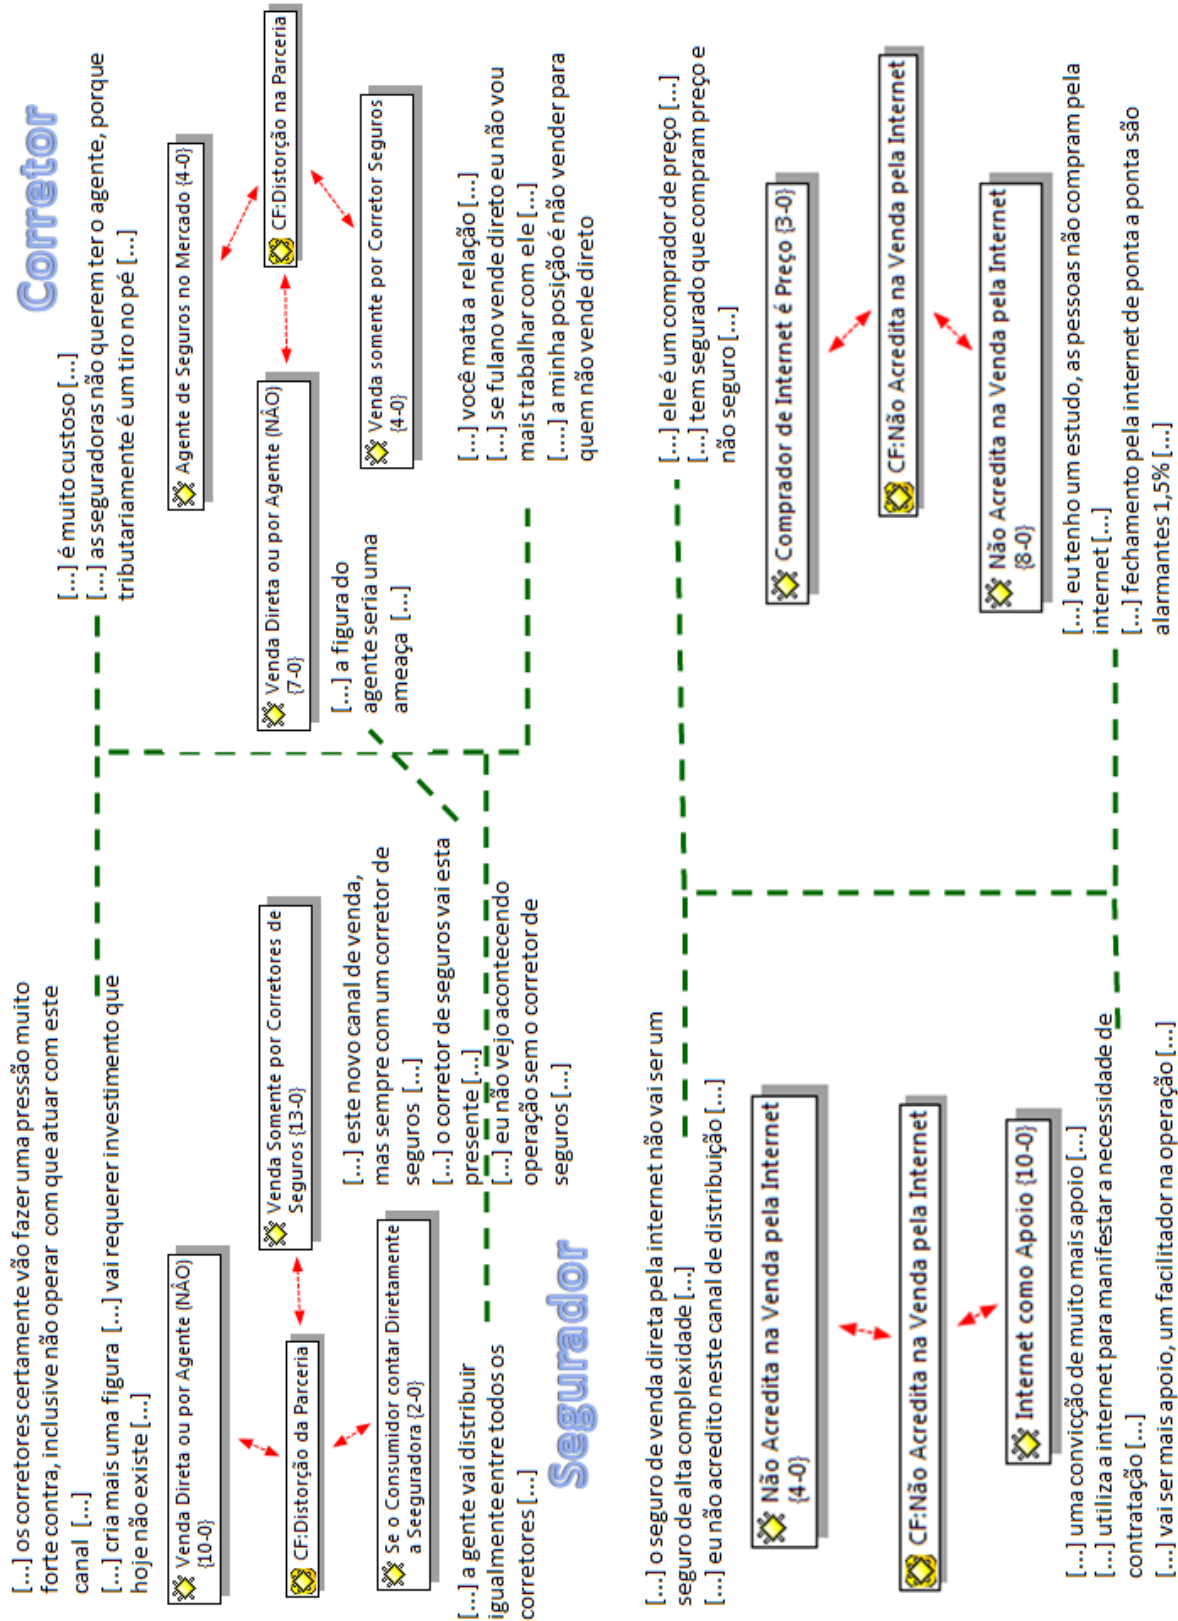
Corretor

[...] é muito custoso [...]
[...] as seguradoras não querem ter o agente, porque tributariamente é um tiro no pé [...]

Agente de Seguros no Mercado {4-0}

CF:Distorção na Parceria

Venda Direta ou por Agente (NÃO) {7-0}

Venda somente por Corretor Seguros {4-0}

[...] a figura do agente seria uma ameaça [...]

[...] você mata a relação [...]
[...] se fulano vende direto eu não vou mais trabalhar com ele [...]
[...] a minha posição é não vender para quem não vende direto

[...] ele é um comprador de preço [...]
[...] tem segurado que compram preço e não seguro [...]

Comprador de Internet é Preço {3-0}

CF:Não Acredita na Venda pela Internet

Não Acredita na Venda pela Internet {8-0}

[...] eu tenho um estudo, as pessoas não compram pela internet [...]
[...] fechamento pela internet de ponta a ponta são alarmantes 1,5% [...]

[...] os corretores certamente vão fazer uma pressão muito forte contra, inclusive não operar com que atuar com este canal [...]
[...] cria mais uma figura [...] vai requerer investimento que hoje não existe [...]

Venda Somente por Corretores de Seguros {13-0}

Venda Direta ou por Agente (NÃO) {10-0}

CF:Distorção da Parceria

Se o Consumidor contar Diretamente a Seguradora {2-0}

[...] este novo canal de venda, mas sempre com um corretor de seguros [...]
[...] o corretor de seguros vai esta presente [...]
[...] eu não vejo acontecendo operação sem o corretor de seguros [...]

[...] a gente vai distribuir igualmente entre todos os corretores [...]

Segurador

[...] o seguro de venda direta pela internet não vai ser um seguro de alta complexidade [...]
[...] eu não acredito neste canal de distribuição [...]

Não Acredita na Venda pela Internet {4-0}

CF:Não Acredita na Venda pela Internet

Internet como Apoio {10-0}

[...] uma convicção de muito mais apoio [...]
[...] utiliza a internet para manifestar a necessidade de contratação [...]
[...] vai ser mais apoio, um facilitador na operação [...]